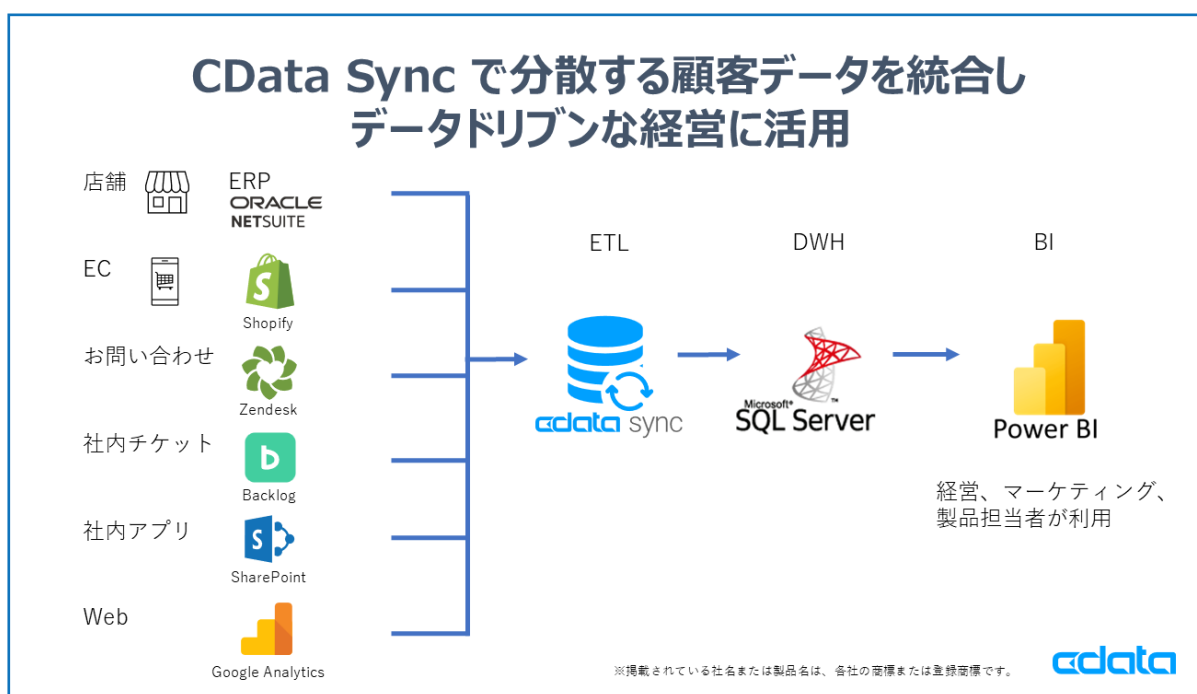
CData Sync で分散する顧客データを統合し
データドリブンな経営に活用

店舗
ERP
ORACLE
NETSUITE

EC
Shopify

お問い合わせ
Zendesk

社内チケット
Backlog

社内アプリ
SharePoint

Web
Google Analytics

ETL
cdata sync

DWH
Microsoft SQL Server

BI
Power BI

経営、マーケティング、製品担当者が利用

※掲載されている社名または製品名は、各社の商標または登録商標です。

cdata